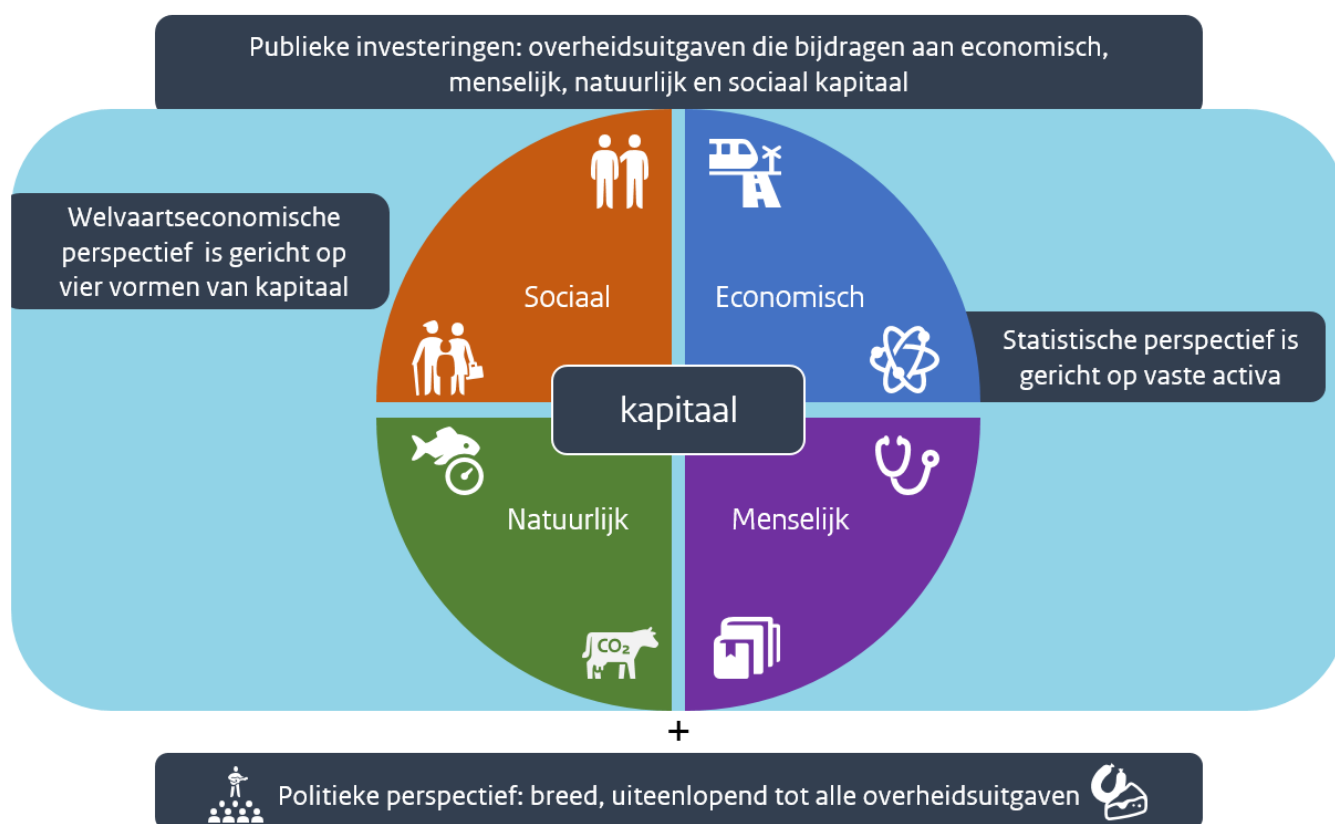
Publieke investeringen: overheidsuitgaven die bijdragen aan economisch, menselijk, natuurlijk en sociaal kapitaal

Welvaartseconomische perspectief is gericht op vier vormen van kapitaal

Sociaal

Economisch

Statistische perspectief is gericht op vaste activa

kapitaal

Natuurlijk

Menselijk

$CO_2$

+

Politieke perspectief: breed, uiteenlopend tot alle overheidsuitgaven